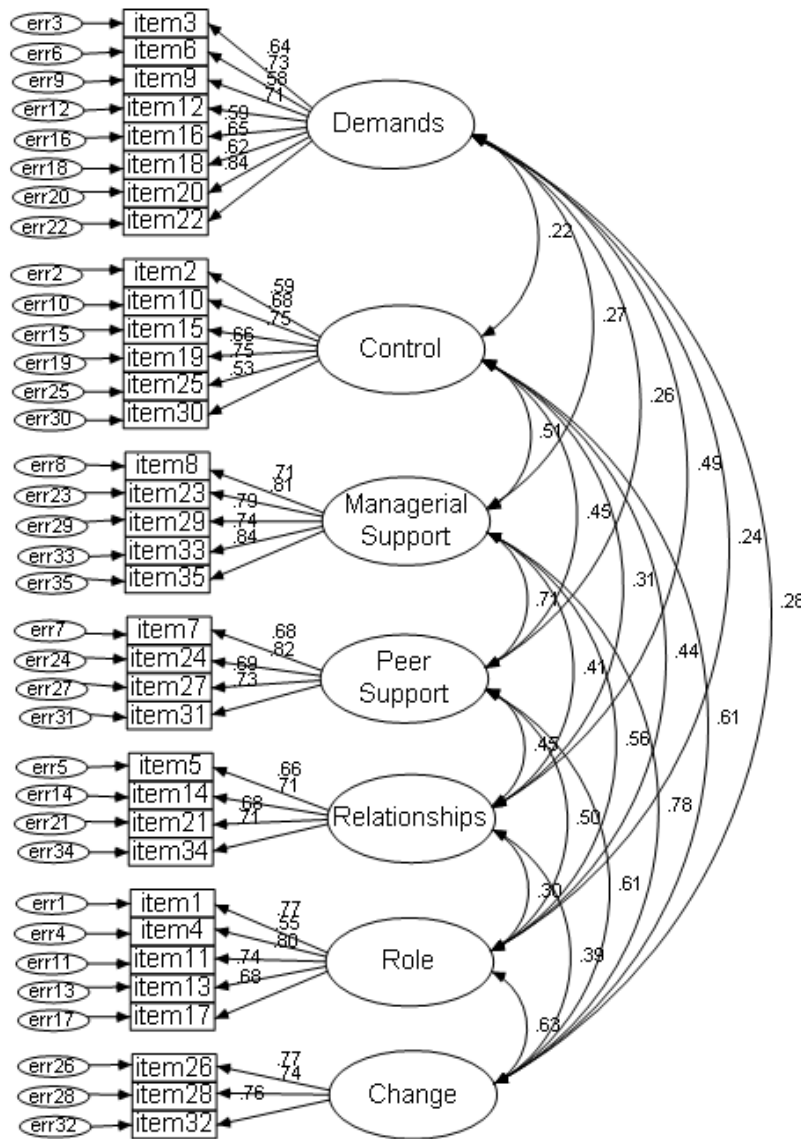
err3 item3
err6 item6
err9 item9
err12 item12
err16 item16
err18 item18
err20 item20
err22 item22
.64
.73
.58
.71
.59
.65
.62
.84
Demands

.22
.27
.26
.49
.24
.28

err2 item2
err10 item10
err15 item15
err19 item19
err25 item25
err30 item30
.59
.68
.75
.66
.75
.53
Control

.51
.45
.31
.44
.61

err8 item8
err23 item23
err29 item29
err33 item33
err35 item35
.71
.81
.79
.74
.84
Managerial Support

.71
.41
.56
.78

err7 item7
err24 item24
err27 item27
err31 item31
.68
.82
.69
.73
Peer Support

.45
.50
.61

err5 item5
err14 item14
err21 item21
err34 item34
.66
.71
.68
.71
Relationships

.30
.39

err1 item1
err4 item4
err11 item11
err13 item13
err17 item17
.77
.55
.80
.74
.68
Role

.63

err26 item26
err28 item28
err32 item32
.77
.74
.76
Change